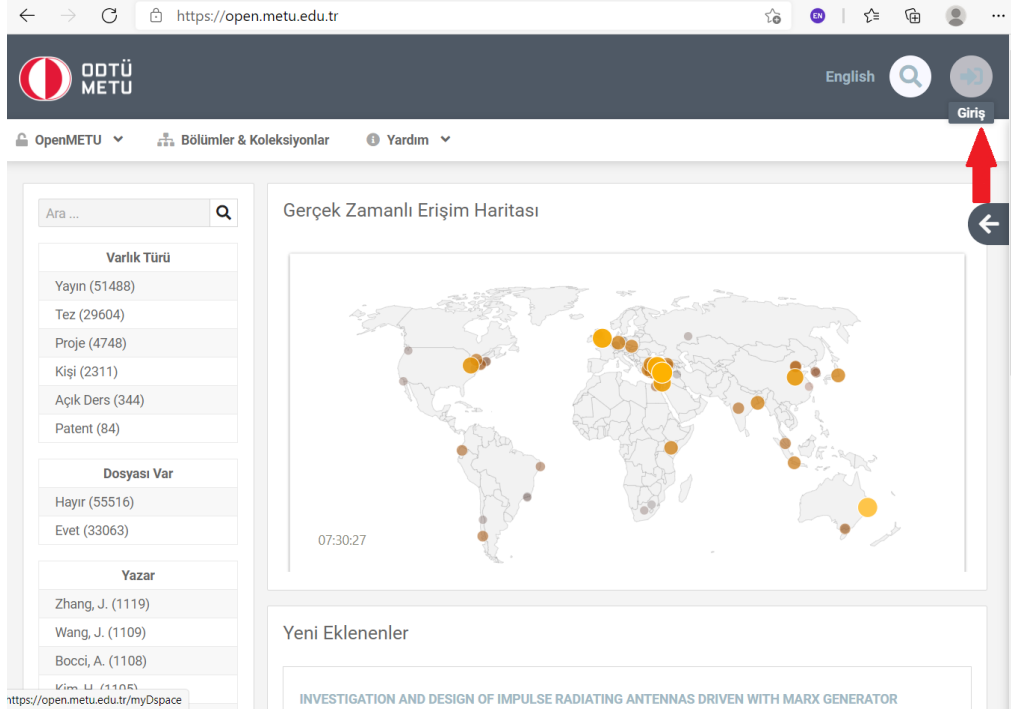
https://open.metu.edu.tr

EN

ODTÜ METU

English

Giriş

OpenMETU Bölümler & Koleksiyonlar Yardım

Ara ...

Varlık Türü

Yayın (51488)

Tez (29604)

Proje (4748)

Kişi (2311)

Açık Ders (344)

Patent (84)

Dosyası Var

Hayır (55516)

Evet (33063)

Yazar

Zhang, J. (1119)

Wang, J. (1109)

Bocci, A. (1108)

Kim, H. (1105)

Gerçek Zamanlı Erişim Haritası

07:30:27

Yeni Eklenenler

INVESTIGATION AND DESIGN OF IMPULSE RADIATING ANTENNAS DRIVEN WITH MARX GENERATOR

https://open.metu.edu.tr/myDspace